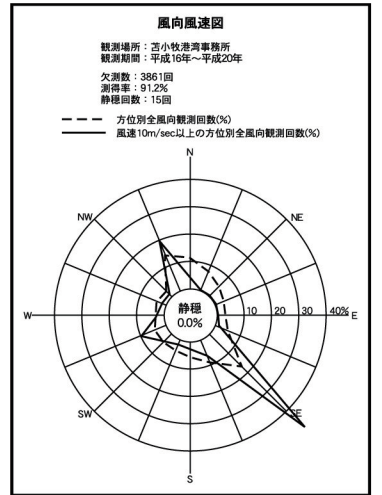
風向風速図

観測場所：苫小牧港湾事務所
観測期間：平成16年～平成20年

欠測数：3861回
測得率：91.2%
静穏回数：15回

方位別全風向観測回数(%)
風速10m/sec以上の方位別全風向観測回数(%)

N
NW
NE
W
E
SW
SE
S

静穏
0.0%

10
20
30
40%